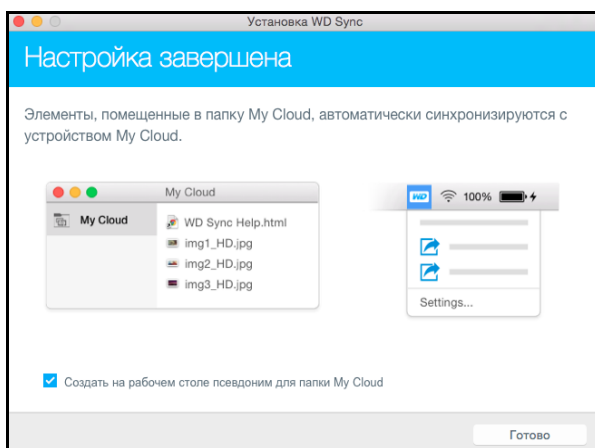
Установка WD Sync

Настройка завершена

Элементы, помещенные в папку My Cloud, автоматически синхронизируются с устройством My Cloud.

My Cloud

My Cloud

WD Sync Help.html
img1_HD.jpg
img2_HD.jpg
img3_HD.jpg

WD 100%

Settings...

Создать на рабочем столе псевдоним для папки My Cloud

Готово